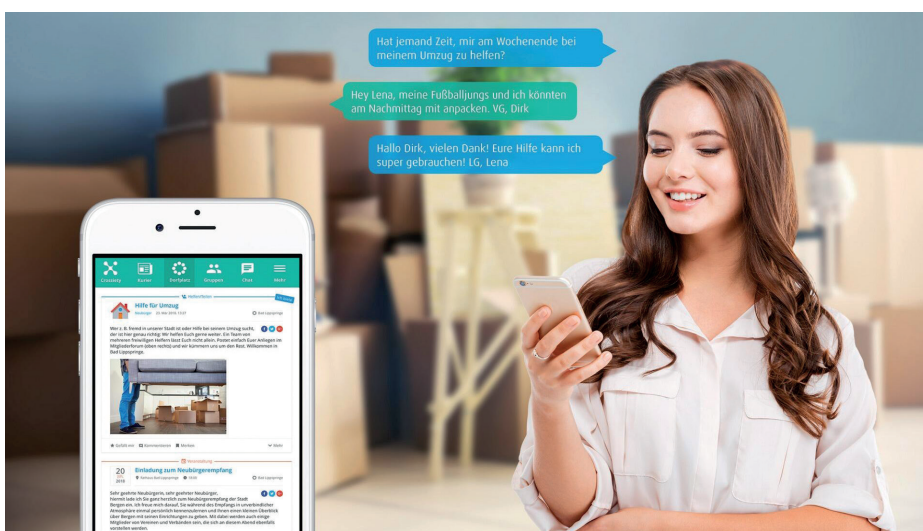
Hat jemand Zeit, mir am Wochenende bei meinem Umzug zu helfen?

Hey Lena, meine Fußballjungs und ich könnten am Nachmittag mit anpacken. VG, Dirk

Hallo Dirk, vielen Dank! Eure Hilfe kann ich super gebrauchen! LG, Lena

Crossiety Kurier Dorfplatz Gruppen Chat Mehr

Helferbörse

Hilfe für Umzug

Neubürger 03. Mai 2018 11:21

Bad Lippspringe

Wer z. B. fremd in unserer Stadt ist oder Hilfe bei seinem Umzug sucht, der ist hier genau richtig: Wir helfen Euch gerne weiter. Ein Team von mehreren freiwilligen Helfern lässt Euch nicht allein. Postet einfach Eure Anfragen im Mitgliederforum (oben rechts) und wir kümmern uns um den Rest. Willkommen in Bad Lippspringe.

Gefällt mir Kommentieren Merken Mehr

Veranstaltung

20 2018

Einladung zum Neubürgerempfang

Rathaus Bad Lippspringe 18:00

Bad Lippspringe

Sehr geehrte Neubürgerin, sehr geehrter Neubürger, Hiermit lade ich Sie ganz herzlich zum Neubürgerempfang der Stadt Bergen ein. Ich freue mich darauf, Sie während des Empfangs in unverbindlicher Atmosphäre einmal persönlich kennenzulernen und Ihnen einen kleinen Überblick über Bergen mit seinen Einrichtungen zu geben. Mit dabei werden auch einige Mitglieder von Vereinen und Verbänden sein, die sich an diesem Abend ebenfalls vorstellen werden.